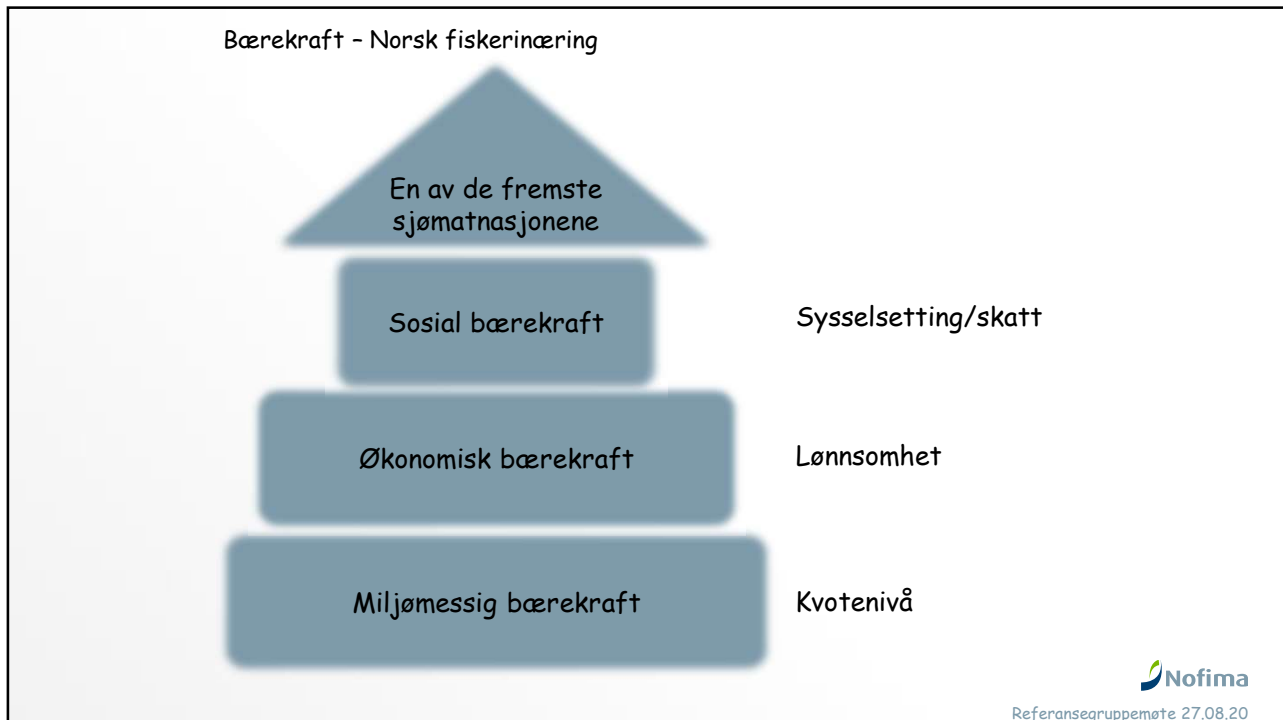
Bærekraft – Norsk fiskerinæring

En av de fremste sjømatnasjonene

Sosial bærekraft

Sysselsetting/skatt

Økonomisk bærekraft

Lønnsomhet

Miljømessig bærekraft

Kvotenivå

Nofima

Referansegruppemøte 27.08.20